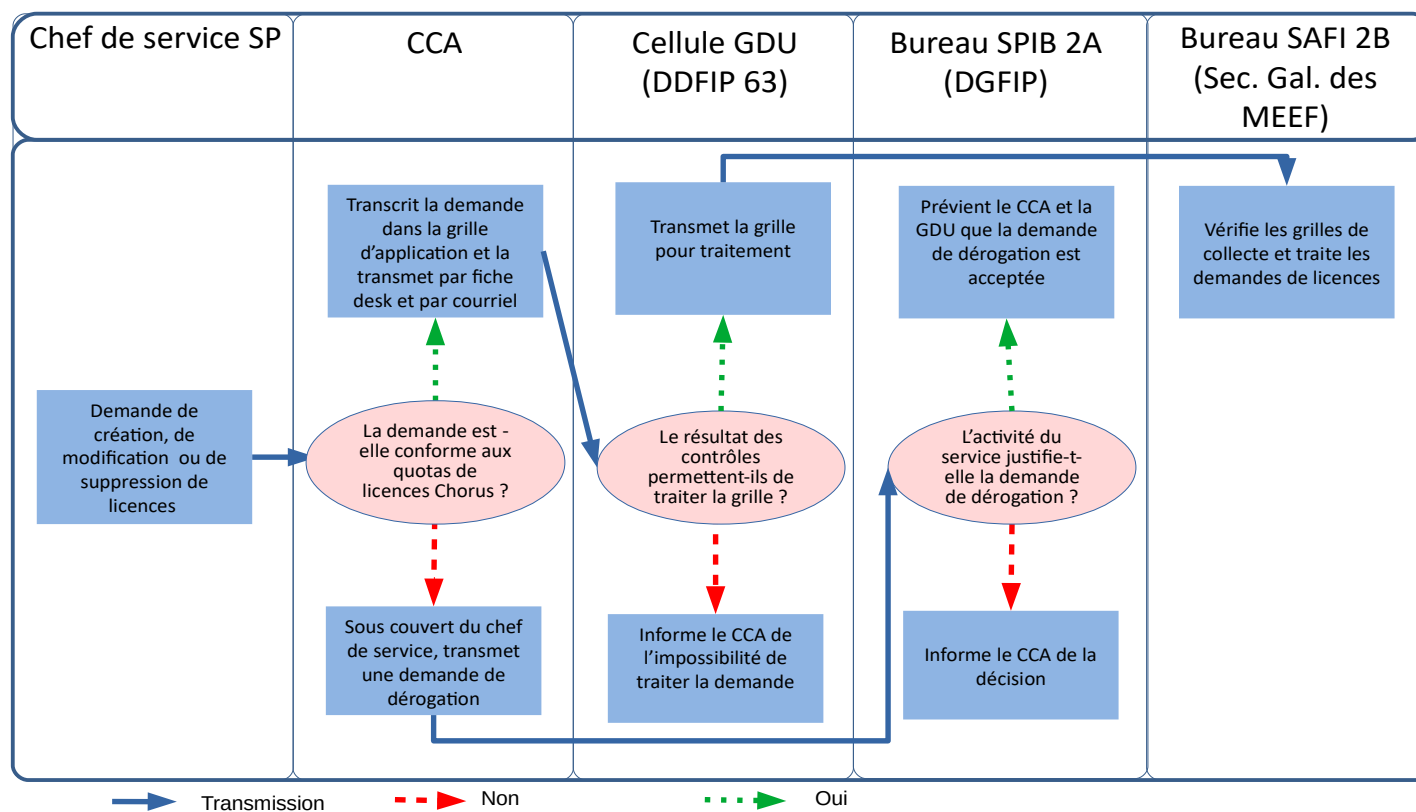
Chef de service SP

CCA

Cellule GDU (DDFIP 63)

Bureau SPIB 2A (DGFIP)

Bureau SAFI 2B (Sec. Gal. des MEEF)

Demande de création, de modification ou de suppression de licences

Transcrit la demande dans la grille d'application et la transmet par fiche desk et par courriel

La demande est - elle conforme aux quotas de licences Chorus ?

Sous couvert du chef de service, transmet une demande de dérogation

Transmet la grille pour traitement

Le résultat des contrôles permettent-ils de traiter la grille ?

Informe le CCA de l'impossibilité de traiter la demande

Prévient le CCA et la GDU que la demande de dérogation est acceptée

L'activité du service justifie-t-elle la demande de dérogation ?

Informe le CCA de la décision

Vérifie les grilles de collecte et traite les demandes de licences

Transmission

Non

Oui